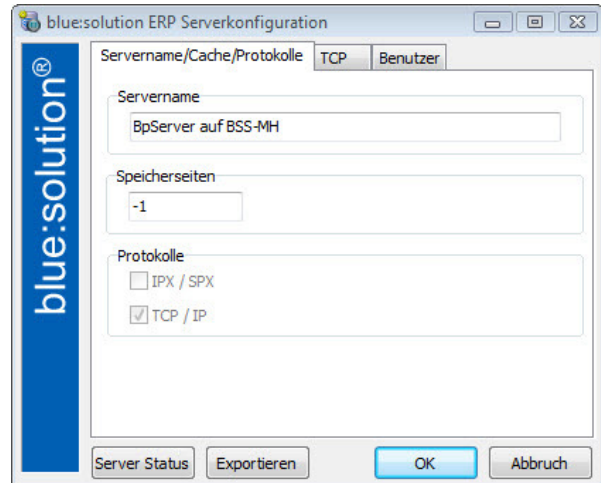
blue:solution ERP Serverkonfiguration

blue:solution®

Servername/Cache/Protokolle | TCP | Benutzer

Servername
BpServer auf BSS-MH

Speicherseiten
-1

Protokolle
IPX / SPX
TCP / IP

Server Status | Exportieren | OK | Abbruch